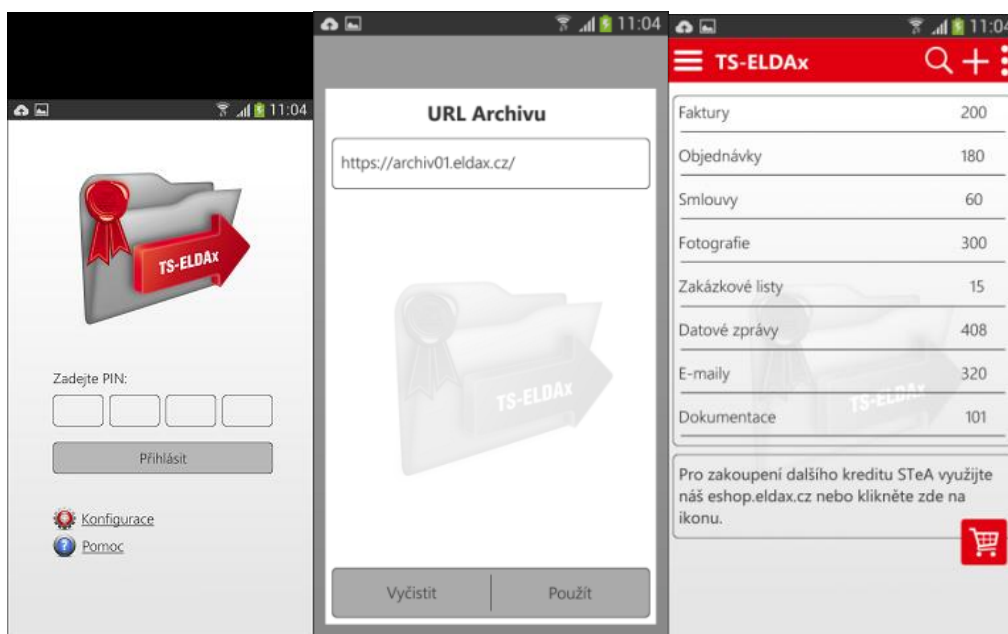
11:04

TS-ELDAx

Zadejte PIN:

Přihlásit

Konfigurace

Pomoc

11:04

URL Archivu

https://archiv01.eldax.cz/

TS-ELDAx

Vyčistit

Použít

11:04

TS-ELDAx

| | |
|---|---|
| Faktury | 200 |
| Objednávky | 180 |
| Smlouvy | 60 |
| Fotografie | 300 |
| Zakázkové listy | 15 |
| Datové zprávy | 408 |
| E-maily | 320 |
| Dokumentace | 101 |

TS-ELDAx

Pro zakoupení dalšího kreditu STeA využijte náš eshop.eldax.cz nebo klikněte zde na ikonu.